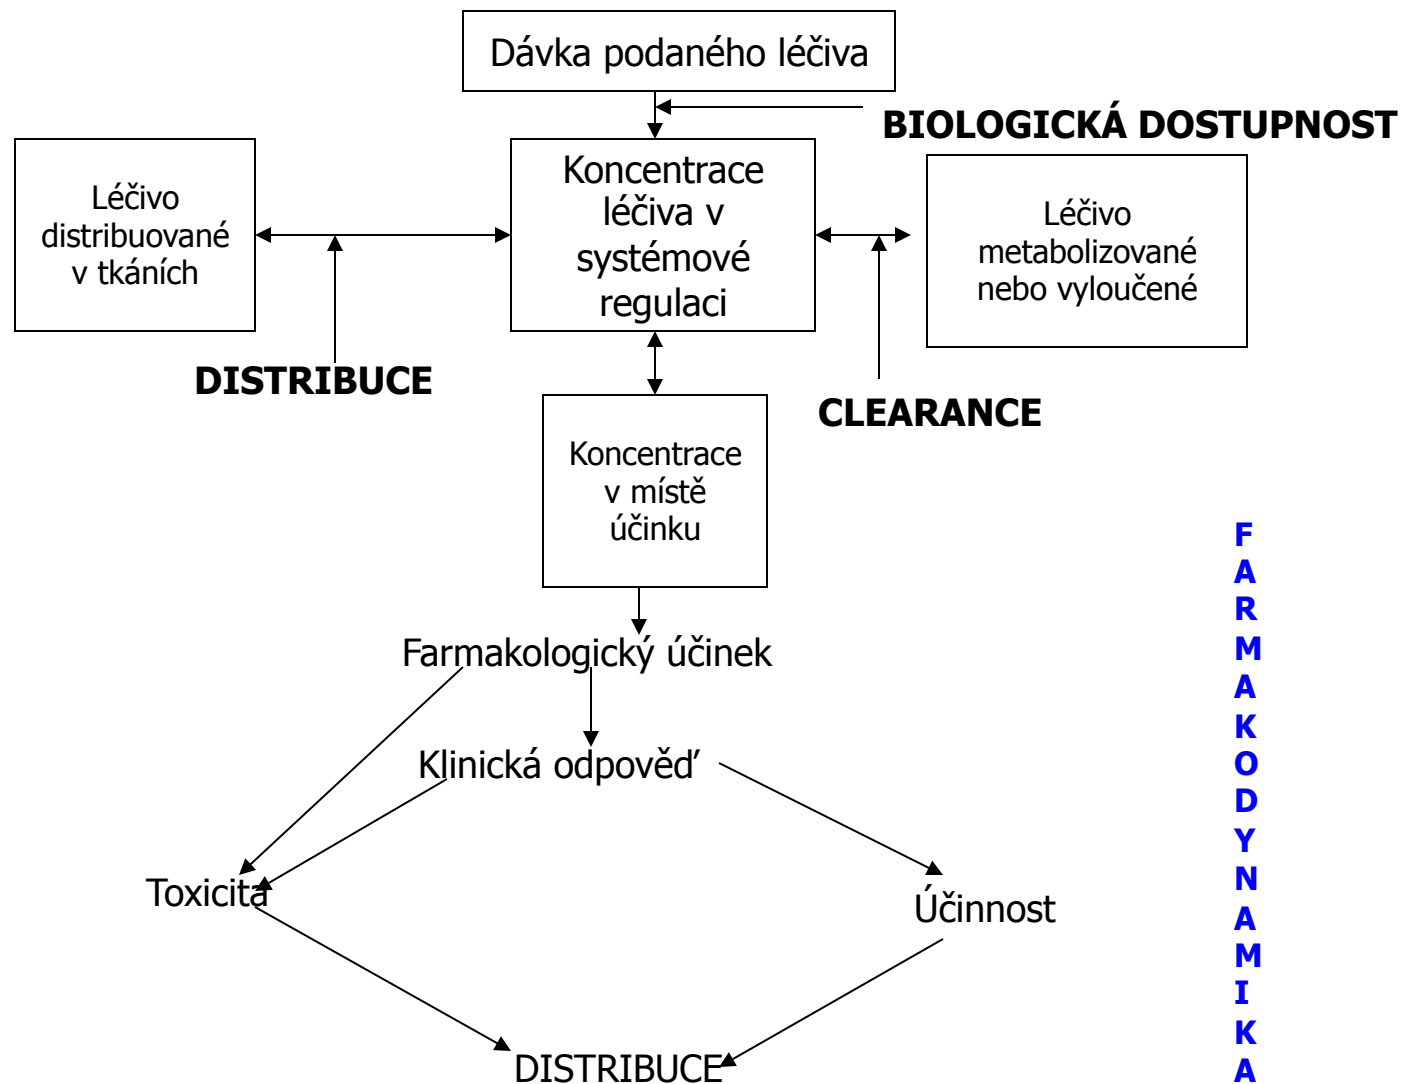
Dávka podaného léčiva

BIOLOGICKÁ DOSTUPNOST

Léčivo distribuované v tkáních

Koncentrace léčiva v systémové regulaci

Léčivo metabolizované nebo vyloučené

DISTRIBUCE

CLEARANCE

Koncentrace v místě účinku

Farmakologický účinek

Klinická odpověď

Toxicita

Účinnost

DISTRIBUCE

F
A
R
M
A
K
O
D
Y
N
A
M
I
K
A